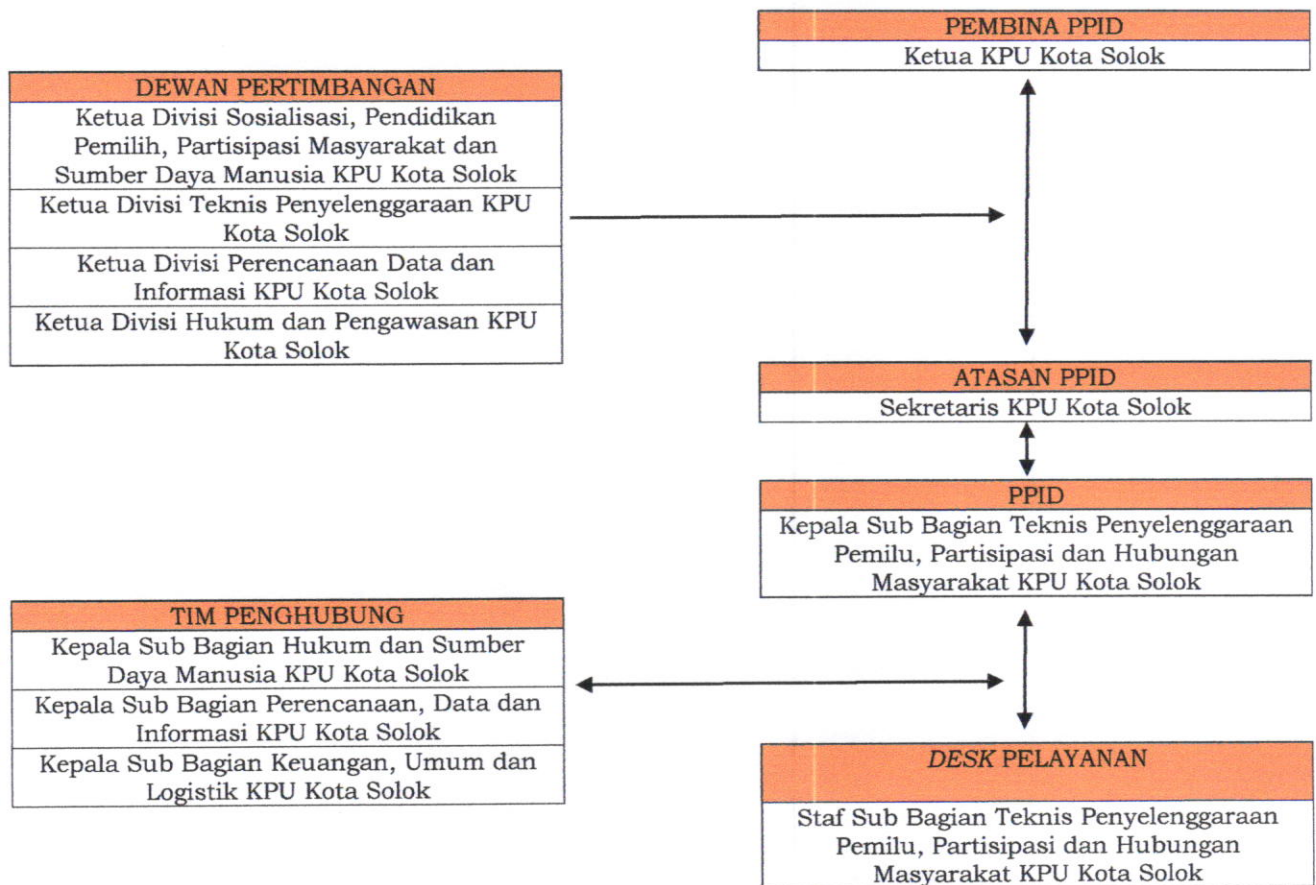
PEMBINA PPID
Ketua KPU Kota Solok

DEWAN PERTIMBANGAN
Ketua Divisi Sosialisasi, Pendidikan Pemilih, Partisipasi Masyarakat dan Sumber Daya Manusia KPU Kota Solok
Ketua Divisi Teknis Penyelenggaraan KPU Kota Solok
Ketua Divisi Perencanaan Data dan Informasi KPU Kota Solok
Ketua Divisi Hukum dan Pengawasan KPU Kota Solok

ATASAN PPID
Sekretaris KPU Kota Solok

PPID
Kepala Sub Bagian Teknis Penyelenggaraan Pemilu, Partisipasi dan Hubungan Masyarakat KPU Kota Solok

TIM PENGHUBUNG
Kepala Sub Bagian Hukum dan Sumber Daya Manusia KPU Kota Solok
Kepala Sub Bagian Perencanaan, Data dan Informasi KPU Kota Solok
Kepala Sub Bagian Keuangan, Umum dan Logistik KPU Kota Solok

DESK PELAYANAN
Staf Sub Bagian Teknis Penyelenggaraan Pemilu, Partisipasi dan Hubungan Masyarakat KPU Kota Solok